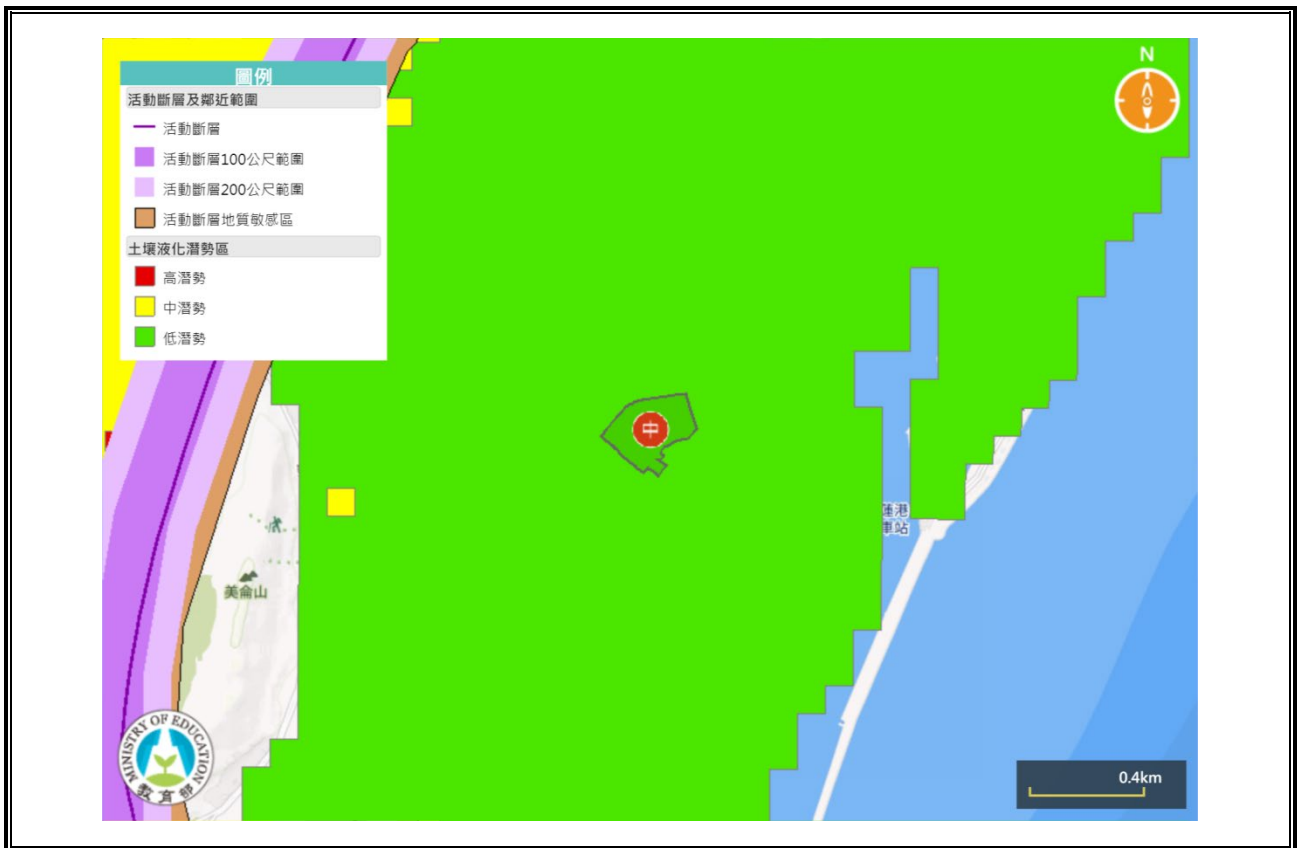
圖例

活動斷層及鄰近範圍

活動斷層

活動斷層100公尺範圍

活動斷層200公尺範圍

活動斷層地質敏感區

土壤液化潛勢區

高潛勢

中潛勢

低潛勢

N

中

美崙山

蓮港
車站

MINISTRY OF EDUCATION

教育部

0.4km